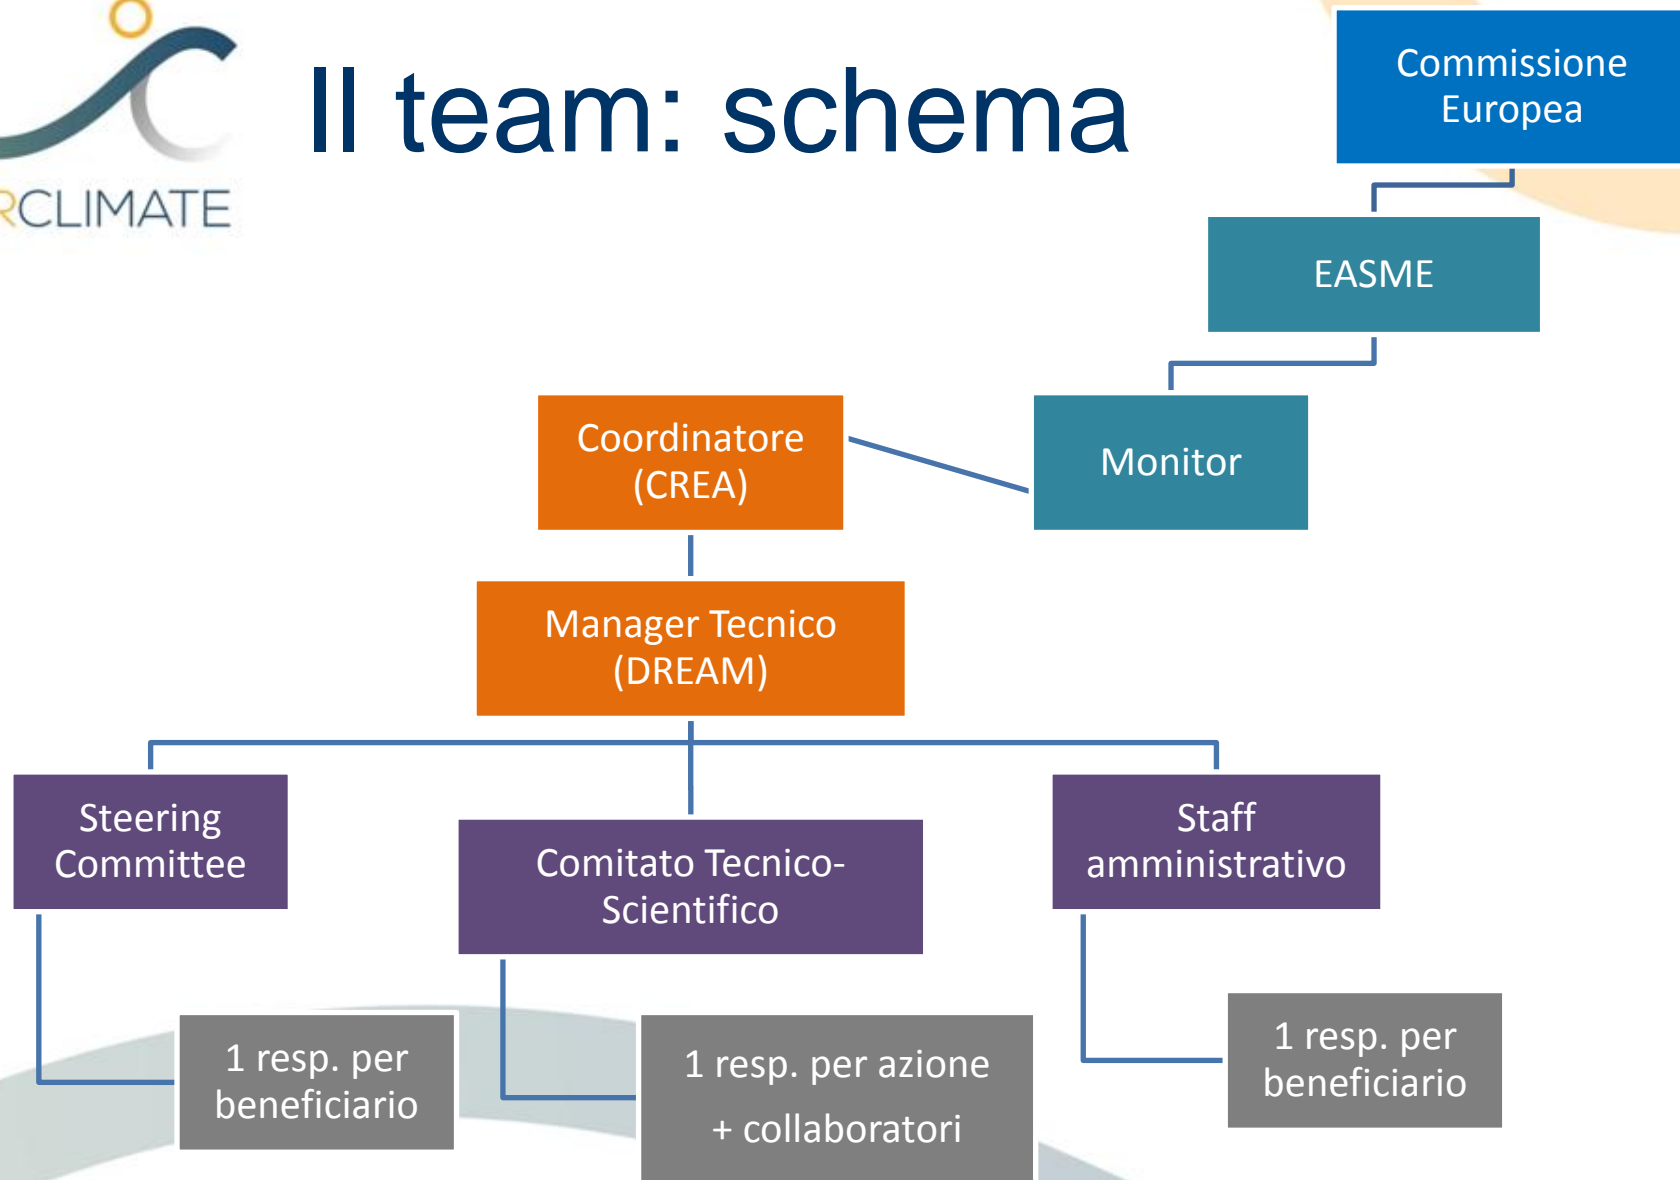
RCLIMATE

Il team: schema

Commissione Europea

EASME

Monitor

Coordinatore (CREA)

Manager Tecnico (DREAM)

Steering Committee

Comitato Tecnico-Scientifico

Staff amministrativo

1 resp. per beneficiario

1 resp. per azione

+ collaboratori

1 resp. per beneficiario